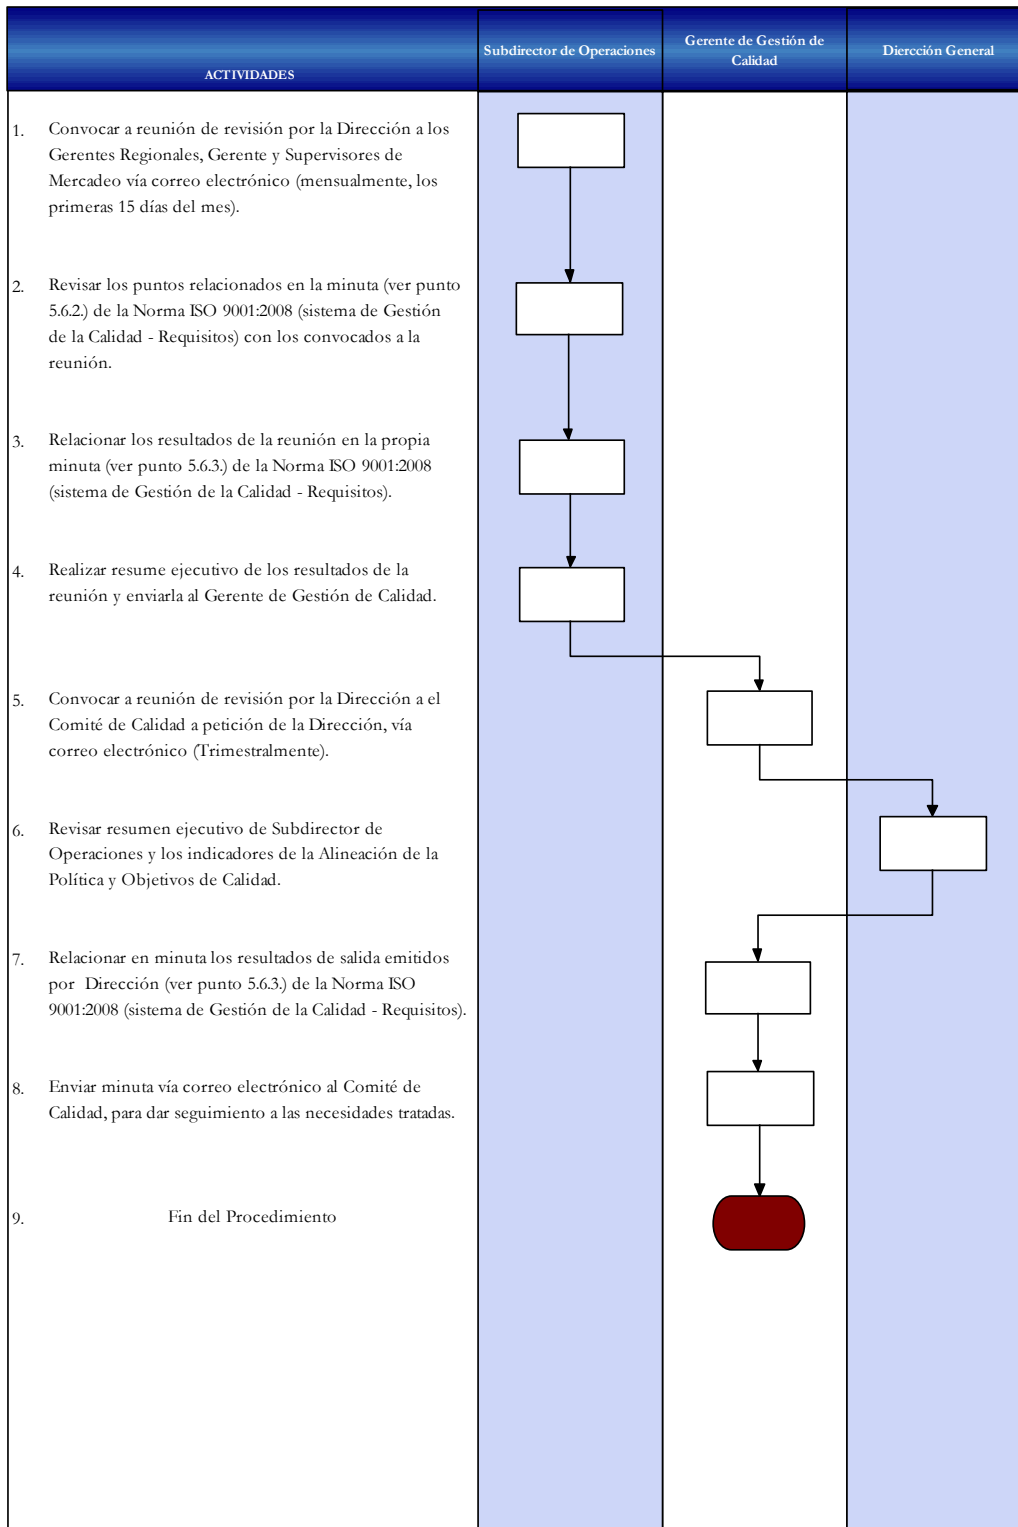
| ACTIVIDADES | Subdirector de Operaciones | Gerente de Gestión de Calidad | Dierccíón General |
|---|---|---|---|
| 1. Convocar a reunión de revisión por la Dirección a los Gerentes Regionales, Gerente y Supervisores de Mercadeo vía correo electrónico (mensualmente, los primeras 15 días del mes). | | | |
| 2. Revisar los puntos relacionados en la minuta (ver punto 5.6.2.) de la Norma ISO 9001:2008 (sistema de Gestión de la Calidad - Requisitos) con los convocados a la reunión. | | | |
| 3. Relacionar los resultados de la reunión en la propia minuta (ver punto 5.6.3.) de la Norma ISO 9001:2008 (sistema de Gestión de la Calidad - Requisitos). | | | |
| 4. Realizar resume ejecutivo de los resultados de la reunión y enviarla al Gerente de Gestión de Calidad. | | | |
| 5. Convocar a reunión de revisión por la Dirección a el Comité de Calidad a petición de la Dirección, vía correo electrónico (Trimestralmente). | | | |
| 6. Revisar resumen ejecutivo de Subdirector de Operaciones y los indicadores de la Alineación de la Política y Objetivos de Calidad. | | | |
| 7. Relacionar en minuta los resultados de salida emitidos por Dirección (ver punto 5.6.3.) de la Norma ISO 9001:2008 (sistema de Gestión de la Calidad - Requisitos). | | | |
| 8. Enviar minuta vía correo electrónico al Comité de Calidad, para dar seguimiento a las necesidades tratadas. | | | |
| 9. Fin del Procedimiento | | | |